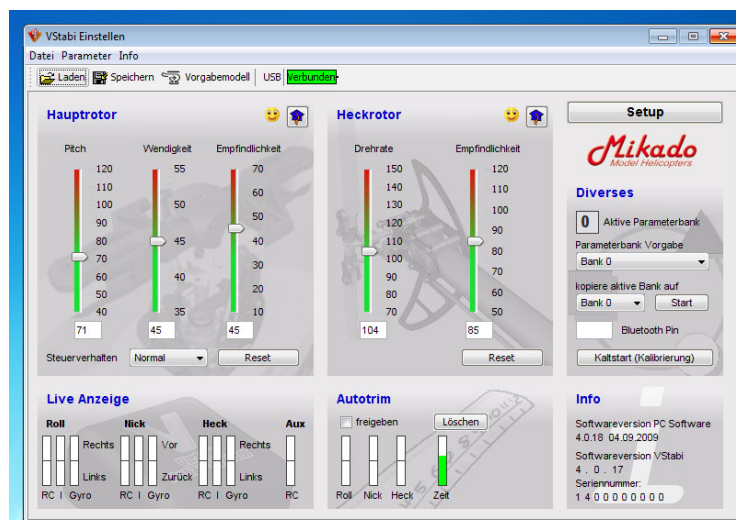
VStabi Einstellen

Datei Parameter Info

Laden Speichern Vorgabemodell USB Verbunden

Hauptrotor

Pitch
120
110
100
90
80
70
60
50
40
71

Wendigkeit
55
50
45
40
35
45

Empfindlichkeit
70
60
50
40
30
20
10
45

Steuerverhalten Normal Reset

Heckrotor

Drehrate
150
140
130
120
110
100
90
80
70
104

Empfindlichkeit
120
110
100
90
80
70
60
50
85

Reset

Setup

Mikado
Model Helicopters

Diverses

0 Aktive Parameterbank

Parameterbank Vorgabe
Bank 0

kopiere aktive Bank auf
Bank 0 Start

Bluetooth Pin

Kaltstart (Kalibrierung)

Live Anzeige

Roll
Rechts
Links
RC I Gyro

Nick
Vor
Zurück
RC I Gyro

Heck
Rechts
Links
RC I Gyro

Aux
RC

Autotrim

freigeben Löschen

Roll Nick Heck Zeit

Info

Softwareversion PC Software
4.0.18 04.09.2009

Softwareversion VStabi
4 . 0 . 17
Seriennummer:
1 4 0 0 0 0 0 0 0 0